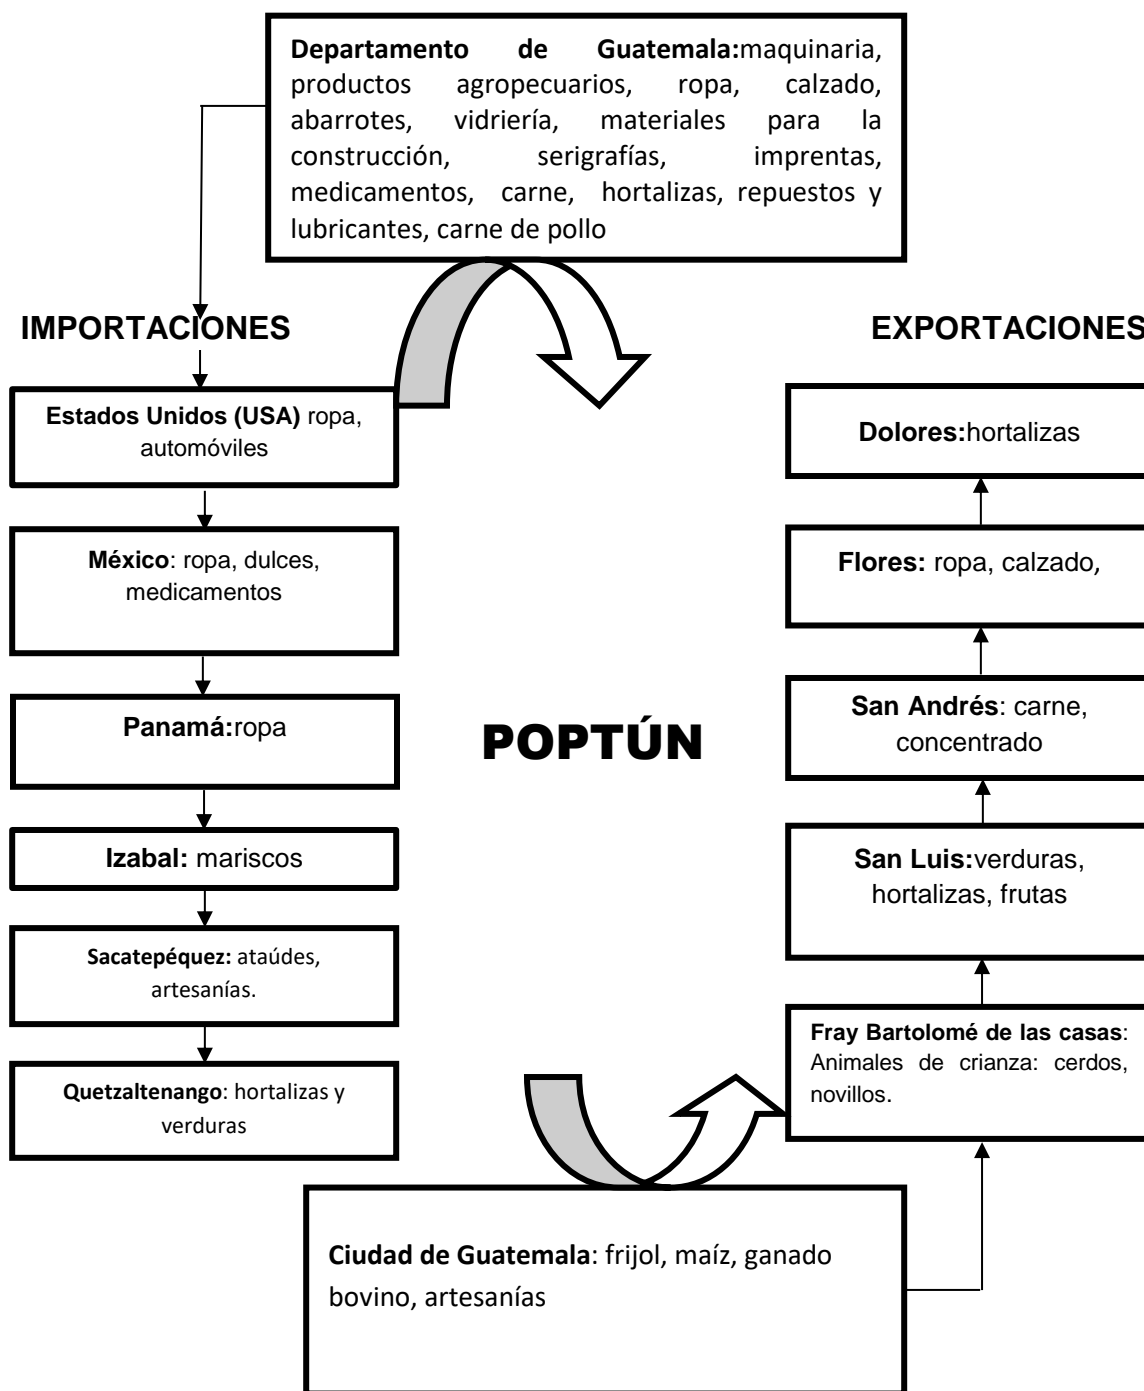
**Departamento de Guatemala:**maquinaria, productos agropecuarios, ropa, calzado, abarrotes, vidriería, materiales para la construcción, serigrafías, imprentas, medicamentos, carne, hortalizas, repuestos y lubricantes, carne de pollo

IMPORTACIONES

EXPORTACIONES

**Estados Unidos (USA)** ropa, automóviles

**México**: ropa, dulces, medicamentos

**Panamá:**ropa

**Izabal:** mariscos

**Sacatepéquez:** ataúdes, artesanías.

**Quetzaltenango**: hortalizas y verduras

POPTÚN

**Dolores:**hortalizas

**Flores:** ropa, calzado,

**San Andrés**: carne, concentrado

**San Luis:**verduras, hortalizas, frutas

**Fray Bartolomé de las casas**: Animales de crianza: cerdos, novillos.

**Ciudad de Guatemala**: frijol, maíz, ganado bovino, artesanías